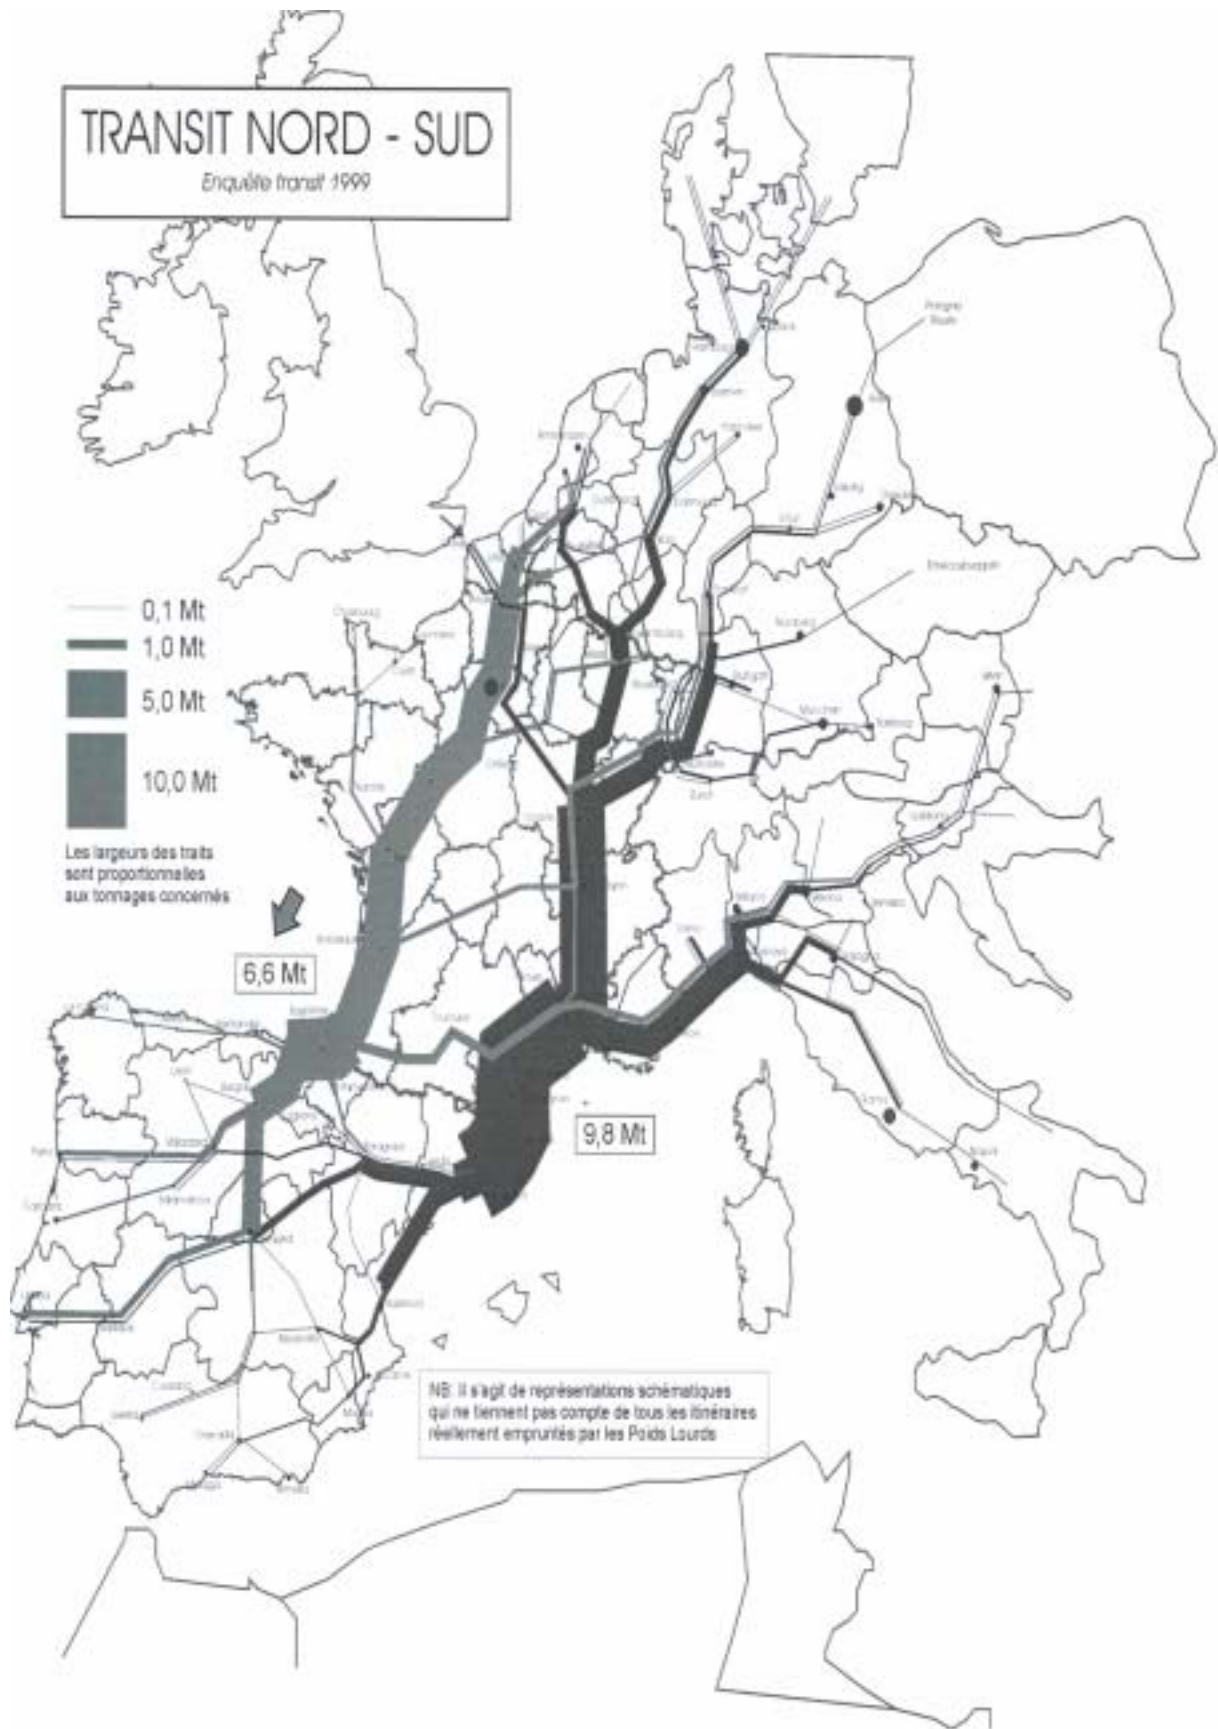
TRANSIT NORD - SUD
Enquête transit 1999

0,1 Mt
1,0 Mt
5,0 Mt
10,0 Mt

Les largeurs des traits sont proportionnelles aux tonnages concernés

6,6 Mt

9,8 Mt

NB: Il s'agit de représentations schématiques qui ne tiennent pas compte de tous les itinéraires réellement empruntés par les Poids Lourds